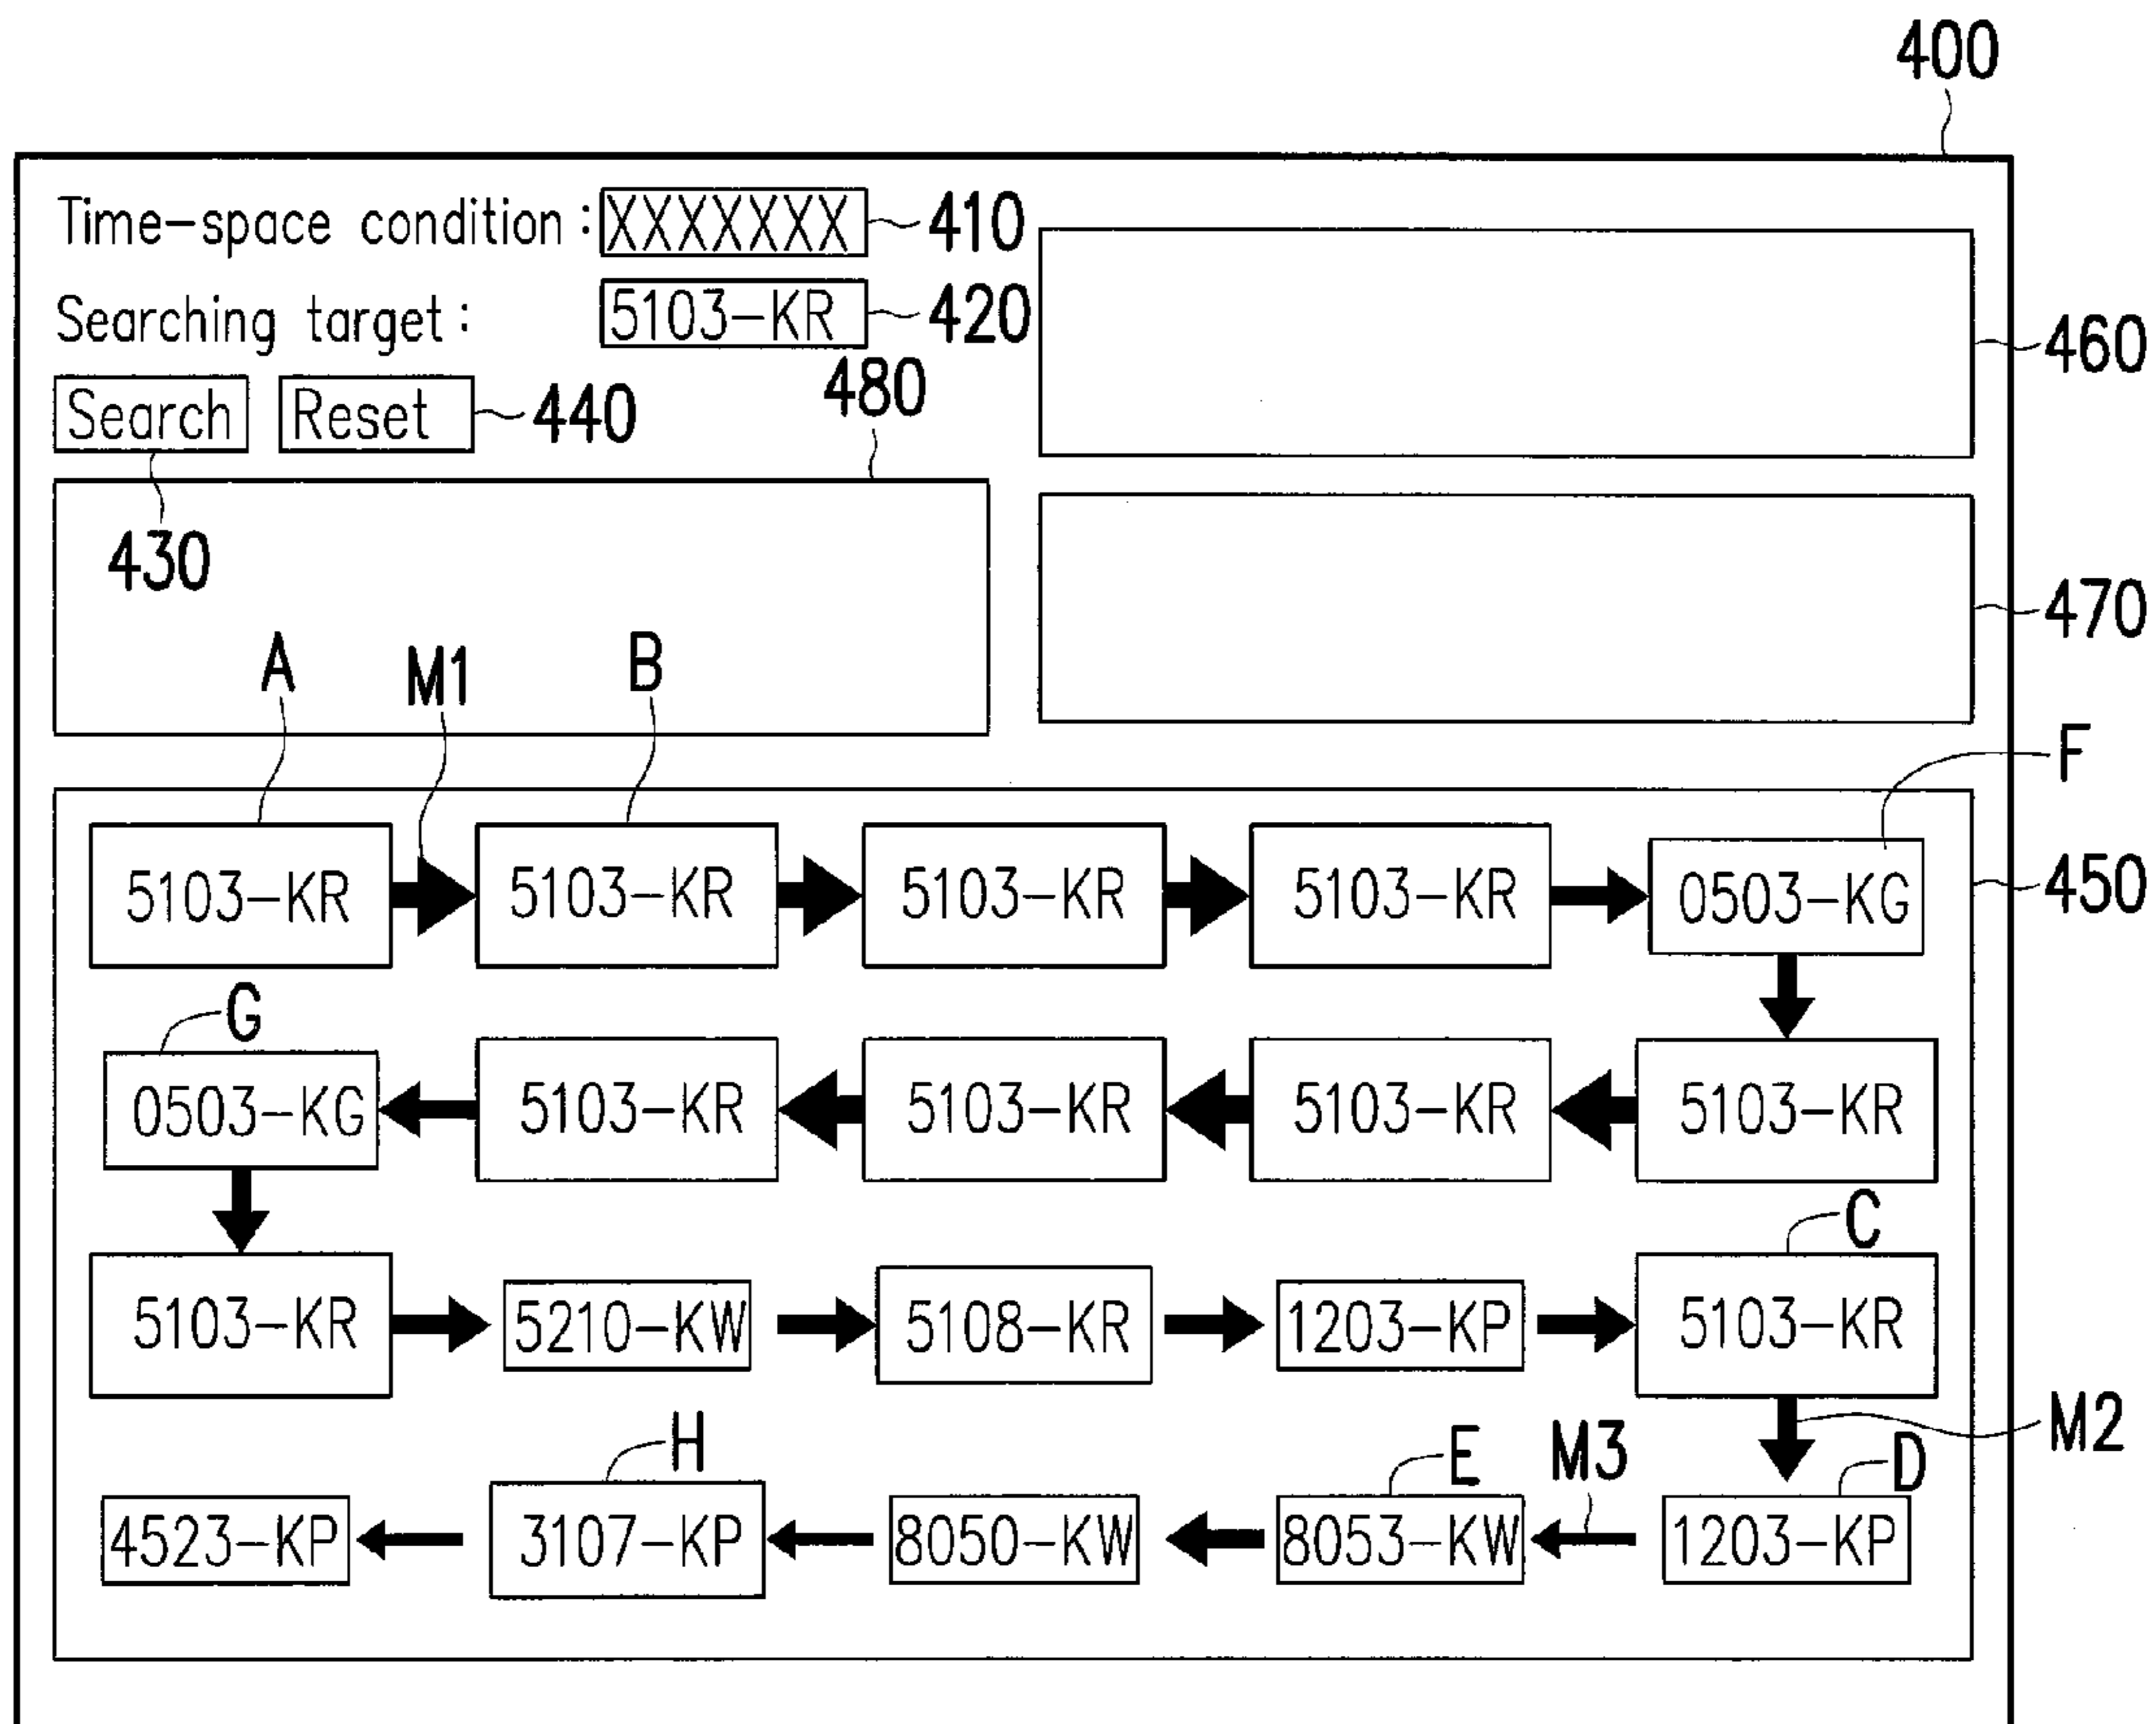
400

Time-space condition : XXXXXXX 410

Searching target : 5103-KR 420

Search Reset 440

480

460

430

470

A M1 B

F

5103-KR 5103-KR 5103-KR 5103-KR 0503-KG 450

G

0503-KG 5103-KR 5103-KR 5103-KR 5103-KR

C

5103-KR 5210-KW 5108-KR 1203-KP 5103-KR

M2

H E M3 D

4523-KP 3107-KP 8050-KW 8053-KW 1203-KP